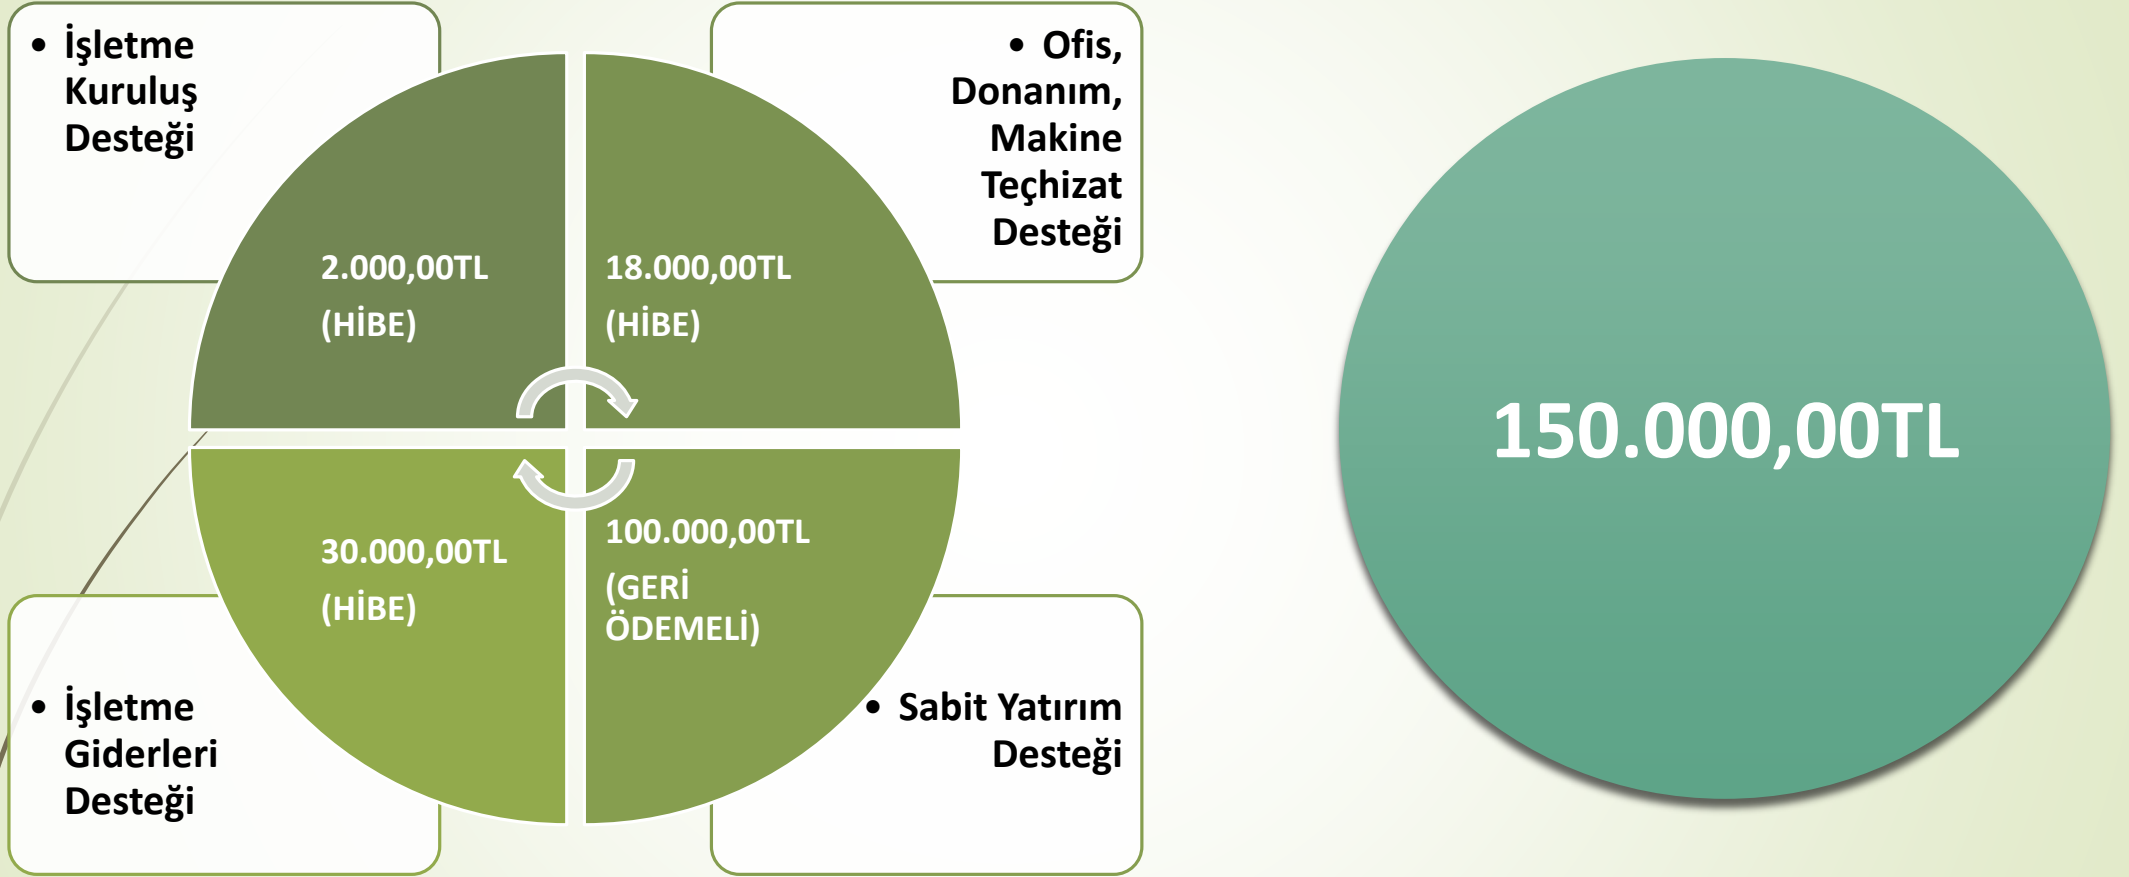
• İşletme Kuruluş Desteği

• Ofis, Donanım, Makine Teçhizat Desteği

2.000,00TL
(HİBE)

18.000,00TL
(HİBE)

30.000,00TL
(HİBE)

100.000,00TL
(GERİ ÖDEMELİ)

• İşletme Giderleri Desteği

• Sabit Yatırım Desteği

150.000,00TL